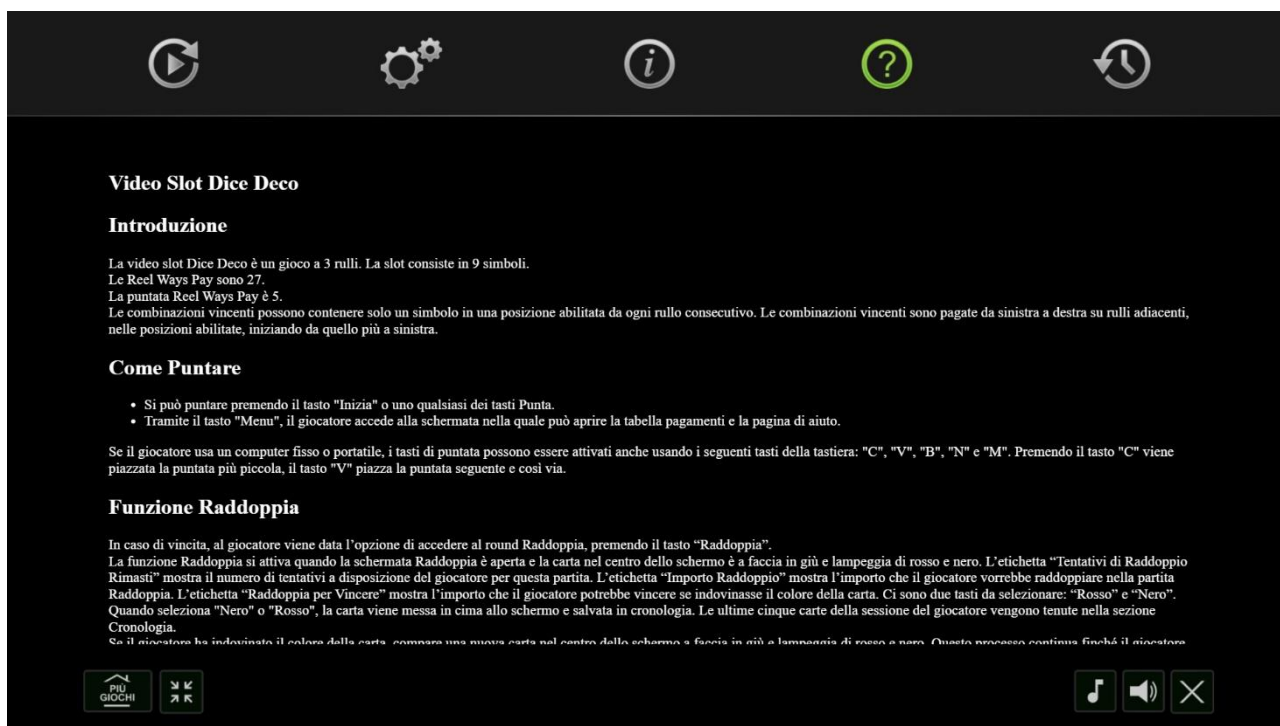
Video Slot Dice Deco

Introduzione

La video slot Dice Deco è un gioco a 3 rulli. La slot consiste in 9 simboli.
Le Reel Ways Pay sono 27.
La puntata Reel Ways Pay è 5.
Le combinazioni vincenti possono contenere solo un simbolo in una posizione abilitata da ogni rullo consecutivo. Le combinazioni vincenti sono pagate da sinistra a destra su rulli adiacenti, nelle posizioni abilitate, iniziando da quello più a sinistra.

Come Puntare

• Si può puntare premendo il tasto "Inizia" o uno qualsiasi dei tasti Punta.
• Tramite il tasto "Menu", il giocatore accede alla schermata nella quale può aprire la tabella pagamenti e la pagina di aiuto.

Se il giocatore usa un computer fisso o portatile, i tasti di puntata possono essere attivati anche usando i seguenti tasti della tastiera: "C", "V", "B", "N" e "M". Premendo il tasto "C" viene piazzata la puntata più piccola, il tasto "V" piazza la puntata seguente e così via.

Funzione Raddoppia

In caso di vincita, al giocatore viene data l'opzione di accedere al round Raddoppia, premendo il tasto "Raddoppia".
La funzione Raddoppia si attiva quando la schermata Raddoppia è aperta e la carta nel centro dello schermo è a faccia in giù e lampeggia di rosso e nero. L'etichetta "Tentativi di Raddoppio Rimasti" mostra il numero di tentativi a disposizione del giocatore per questa partita. L'etichetta "Importo Raddoppio" mostra l'importo che il giocatore vorrebbe raddoppiare nella partita Raddoppia. L'etichetta "Raddoppia per Vincere" mostra l'importo che il giocatore potrebbe vincere se indovinasse il colore della carta. Ci sono due tasti da selezionare: "Rosso" e "Nero". Quando seleziona "Nero" o "Rosso", la carta viene messa in cima allo schermo e salvata in cronologia. Le ultime cinque carte della sessione del giocatore vengono tenute nella sezione Cronologia.
Se il giocatore ha indovinato il colore della carta, compare una nuova carta nel centro dello schermo a faccia in giù e lampeggia di rosso e nero. Questo processo continua finché il giocatore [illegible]

PIÙ GIOCHI